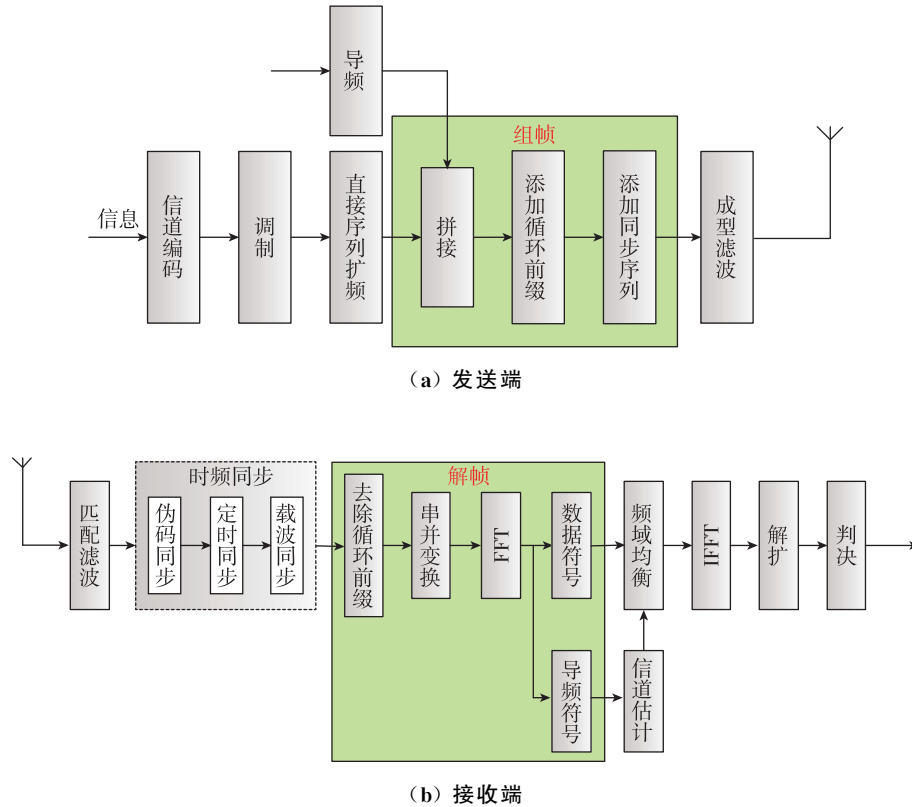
导频

组帧

信息

信道编码

调制

直接序列扩频

拼接

添加循环前缀

添加同步序列

成型滤波

（a）发送端

时频同步

解帧

匹配滤波

伪码同步

定时同步

载波同步

去除循环前缀

串并变换

FFT

数据符号

导频符号

频域均衡

信道估计

IFFT

解扩

判决

（b）接收端